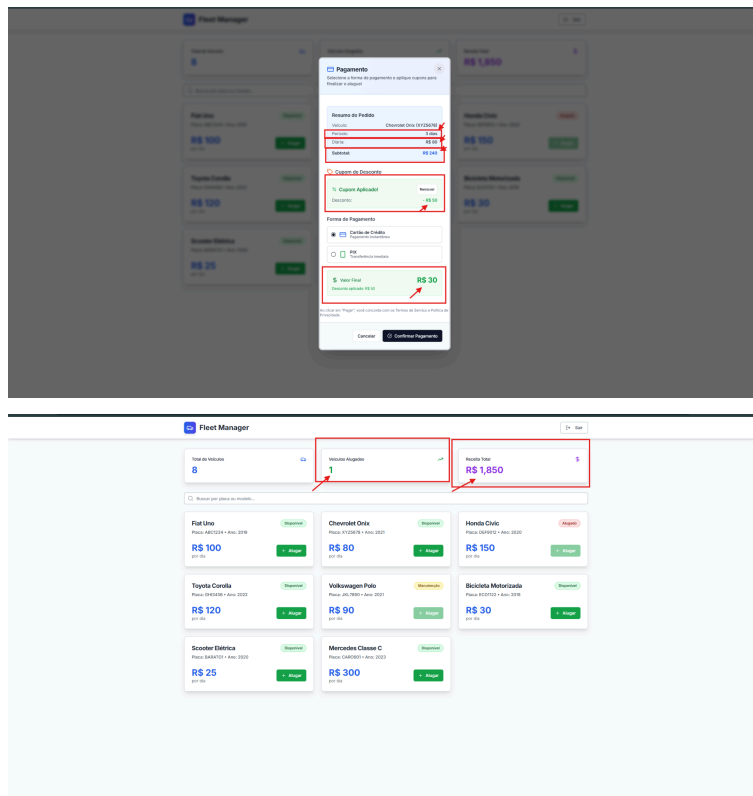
Fleet Manager

Sair

Total de Veículos
8

Veículos Alugados

Receita Total
R$ 1,850

Buscar por placa ou modelo...

Fiat Uno
Disponível
Placa: ABC1234 • Ano: 2019
R$ 100
por dia
Alugar

Toyota Corolla
Disponível
Placa: GHI3456 • Ano: 2022
R$ 120
por dia
Alugar

Scooter Elétrica
Disponível
Placa: BAR4101 • Ano: 2020
R$ 25
por dia
Alugar

Honda Civic
Alugado
Placa: DEF5678 • Ano: 2020
R$ 150
por dia
Alugar

Bicicleta Motorizada
Disponível
Placa: ECO1122 • Ano: 2018
R$ 30
por dia
Alugar

Pagamento
Selecione a forma de pagamento e aplique cupons para finalizar o aluguel

Resumo do Pedido
Veículo: Chevrolet Onix (XYZ5678)
Período: 3 dias
Diária: R$ 80
Subtotal: R$ 240

Cupom de Desconto
Cupom Aplicado!
Remover
Desconto: - R$ 10

Forma de Pagamento
Cartão de Crédito
Pagamento instantâneo
PIX
Transferência imediata

Valor Final
R$ 30
Desconto aplicado: R$ 10

Ao clicar em "Pagar", você concorda com os Termos de Serviço e Política de Privacidade

Cancelar
Confirmar Pagamento

Fleet Manager

Sair

Total de Veículos
8

Veículos Alugados
1

Receita Total
R$ 1,850

Buscar por placa ou modelo...

Fiat Uno
Disponível
Placa: ABC1234 • Ano: 2019
R$ 100
por dia
Alugar

Chevrolet Onix
Disponível
Placa: XYZ5678 • Ano: 2021
R$ 80
por dia
Alugar

Honda Civic
Alugado
Placa: DEF5012 • Ano: 2020
R$ 150
por dia
Alugar

Toyota Corolla
Disponível
Placa: GHI3456 • Ano: 2022
R$ 120
por dia
Alugar

Volkswagen Polo
Manutenção
Placa: JKL7890 • Ano: 2021
R$ 90
por dia
Alugar

Bicicleta Motorizada
Disponível
Placa: ECO1122 • Ano: 2018
R$ 30
por dia
Alugar

Scooter Elétrica
Disponível
Placa: BAR4101 • Ano: 2020
R$ 25
por dia
Alugar

Mercedes Classe C
Disponível
Placa: CAR0001 • Ano: 2023
R$ 300
por dia
Alugar